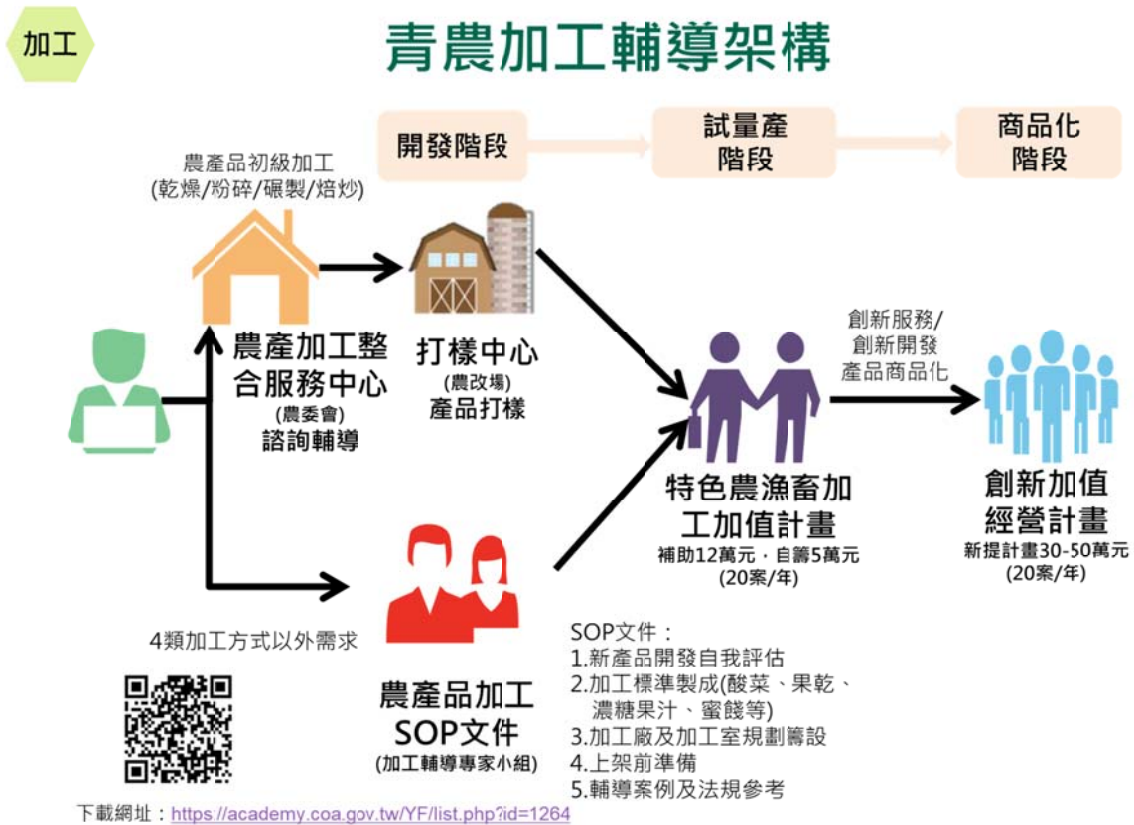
加工

青農加工輔導架構

開發階段

試量產階段

商品化階段

農產品初級加工
(乾燥/粉碎/碾製/焙炒)

農產加工整合服務中心
(農委會)
諮詢輔導

打樣中心
(農改場)
產品打樣

創新服務/
創新開發
產品商品化

特色農漁畜加工加值計畫
補助12萬元，自籌5萬元
(20案/年)

創新加值經營計畫
新提計畫30-50萬元
(20案/年)

4類加工方式以外需求

農產品加工SOP文件
(加工輔導專家小組)

SOP文件：
1.新產品開發自我評估
2.加工標準製成(酸菜、果乾、濃糖果汁、蜜餞等)
3.加工廠及加工室規劃籌設
4.上架前準備
5.輔導案例及法規參考

下載網址：https://academy.coa.gov.tw/YF/list.php?id=1264